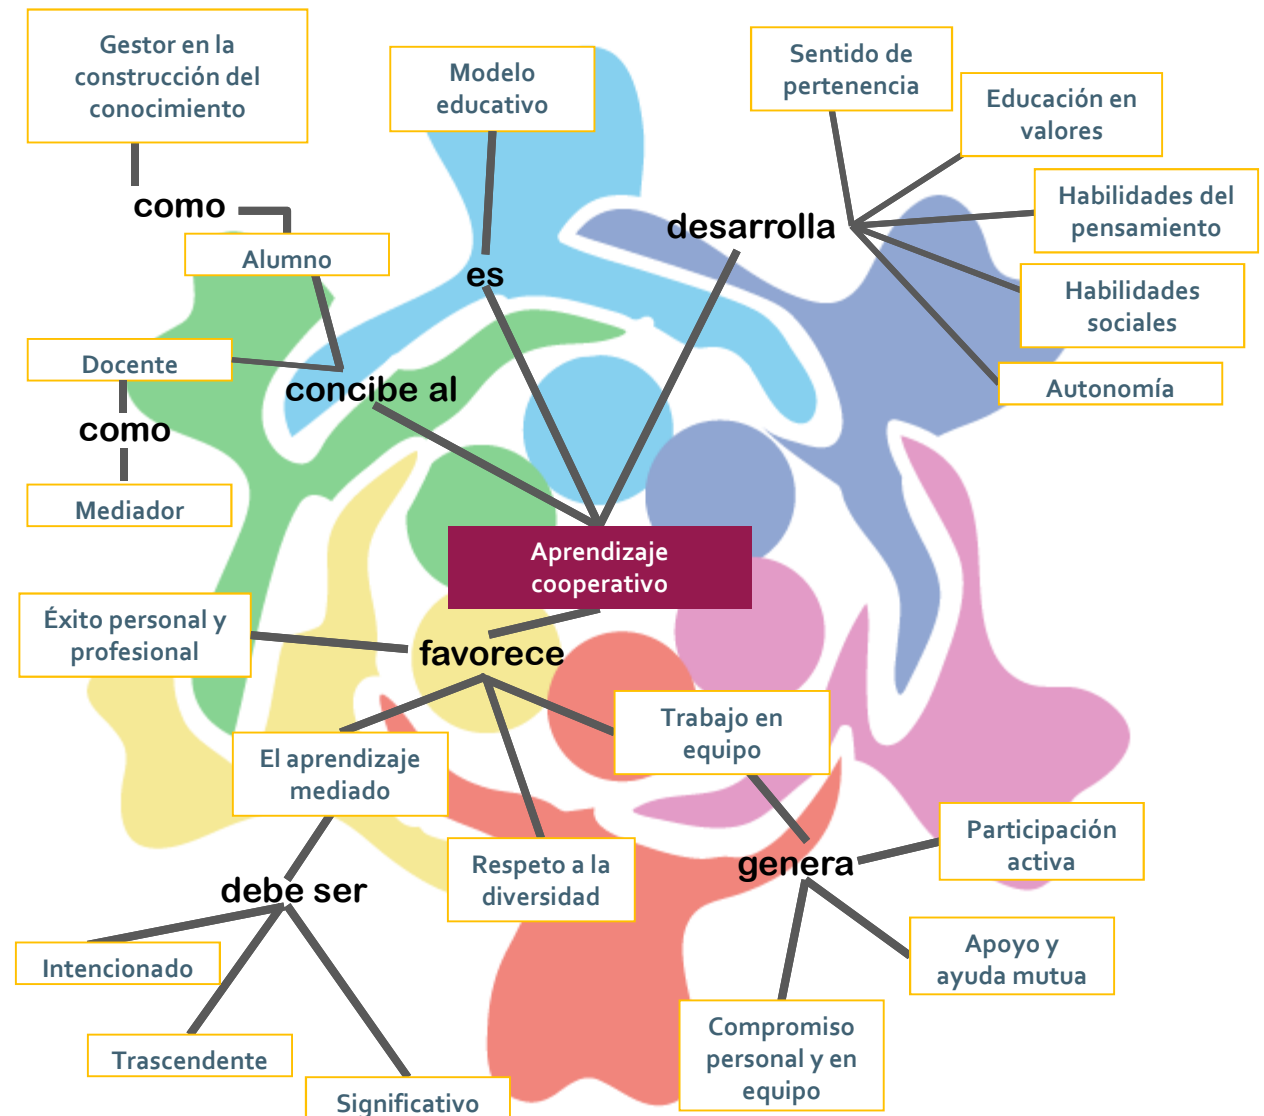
Gestor en la construcción del conocimiento

como

Alumno

Modelo educativo

es

Sentido de pertenencia

Educación en valores

Habilidades del pensamiento

Habilidades sociales

Autonomía

desarrolla

Docente

como

Mediador

concibe al

Aprendizaje cooperativo

Éxito personal y profesional

favorece

El aprendizaje mediado

Trabajo en equipo

Respeto a la diversidad

debe ser

Intencionado

Trascendente

Significativo

genera

Participación activa

Apoyo y ayuda mutua

Compromiso personal y en equipo